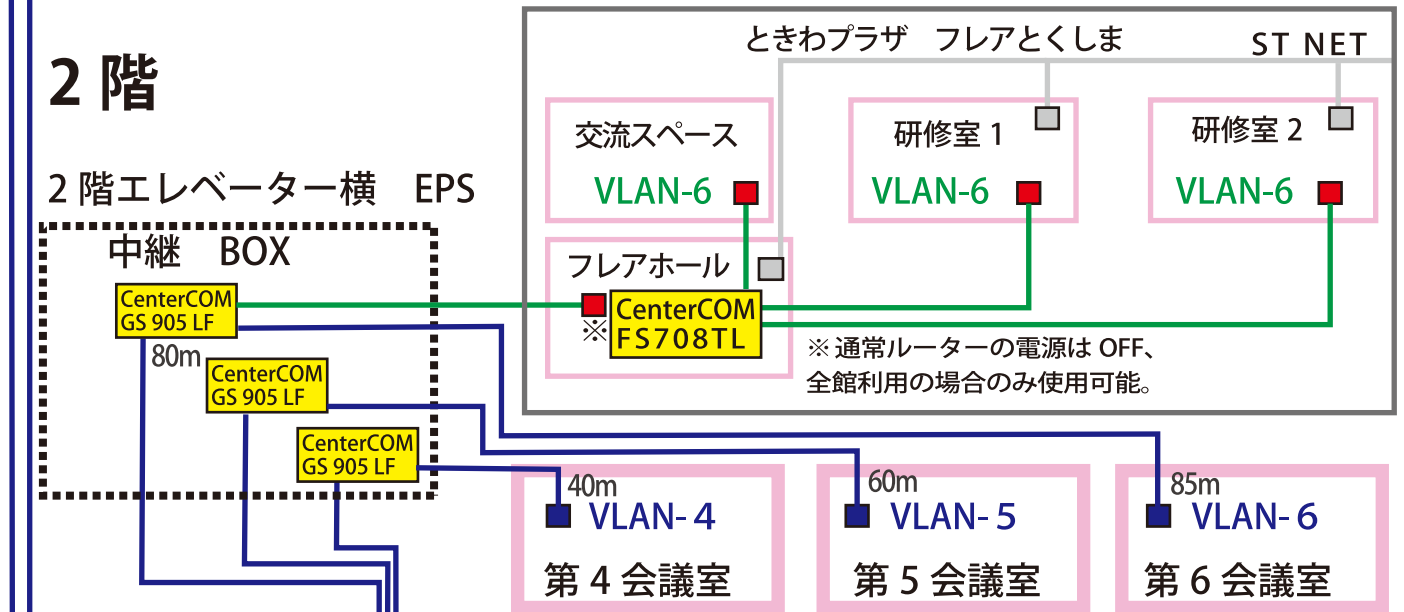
2 階

2 階エレベーター横　EPS

中継　BOX

CenterCOM GS 905 LF

80m

CenterCOM GS 905 LF

CenterCOM GS 905 LF

ときわプラザ　フレアとくしま

ST NET

交流スペース

VLAN-6

研修室 1

VLAN-6

研修室 2

VLAN-6

フレアホール

※

CenterCOM FS708TL

※ 通常ルーターの電源は OFF、全館利用の場合のみ使用可能。

40m

VLAN- 4

第 4 会議室

60m

VLAN- 5

第 5 会議室

85m

VLAN- 6

第 6 会議室